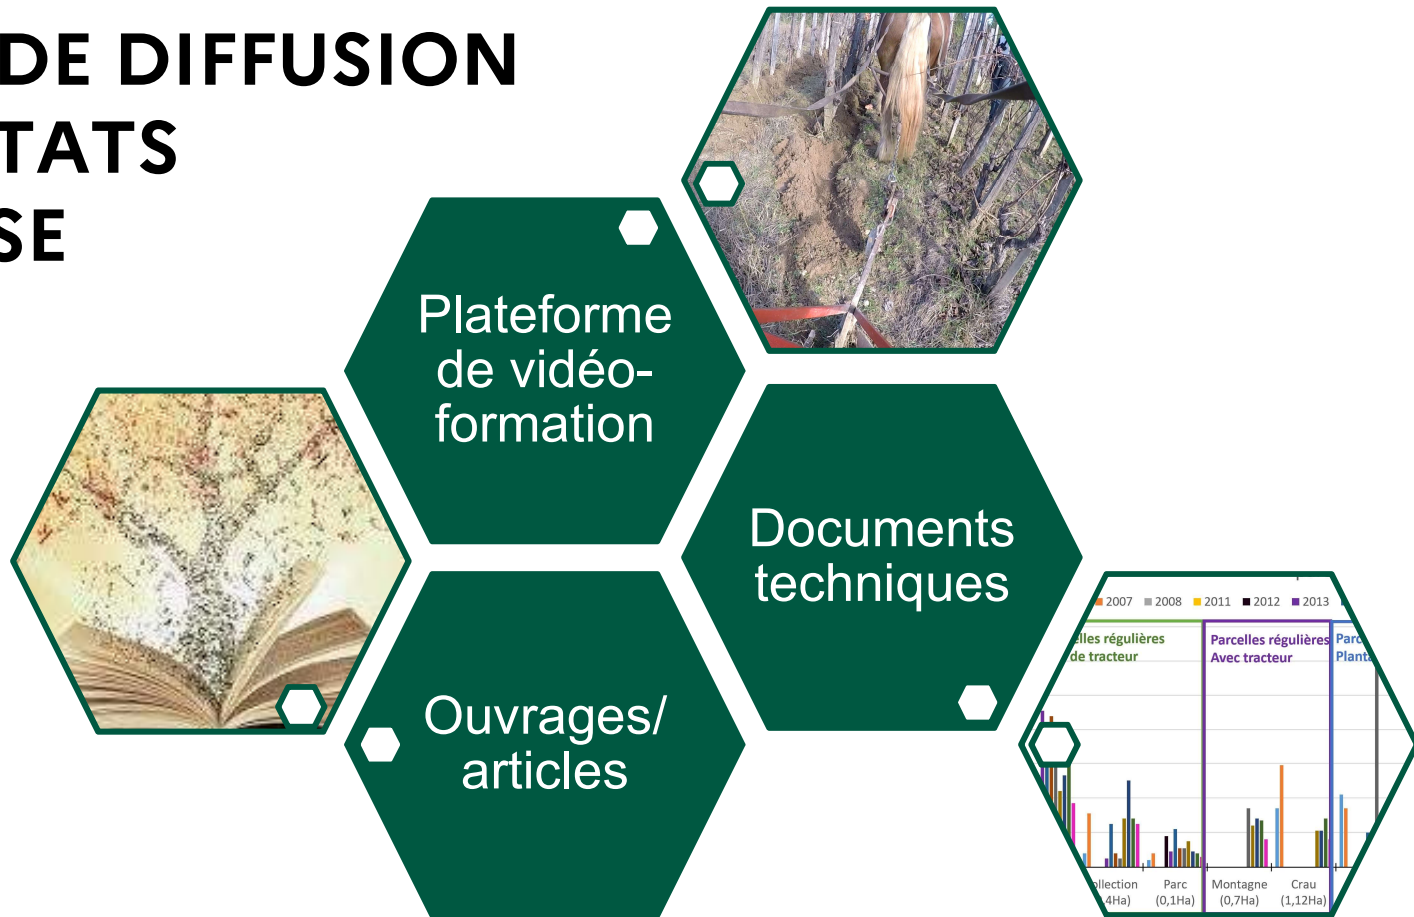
DE DIFFUSION
TATS
SE

Plateforme de vidéo-formation

Documents techniques

Ouvrages/ articles

2007 2008 2011 2012 2013

lles régulières de tracteur

Parcelles régulières Avec tracteur

Parc Planta

llection 4Ha)

Parc (0,1Ha)

Montagne (0,7Ha)

Crau (1,12Ha)